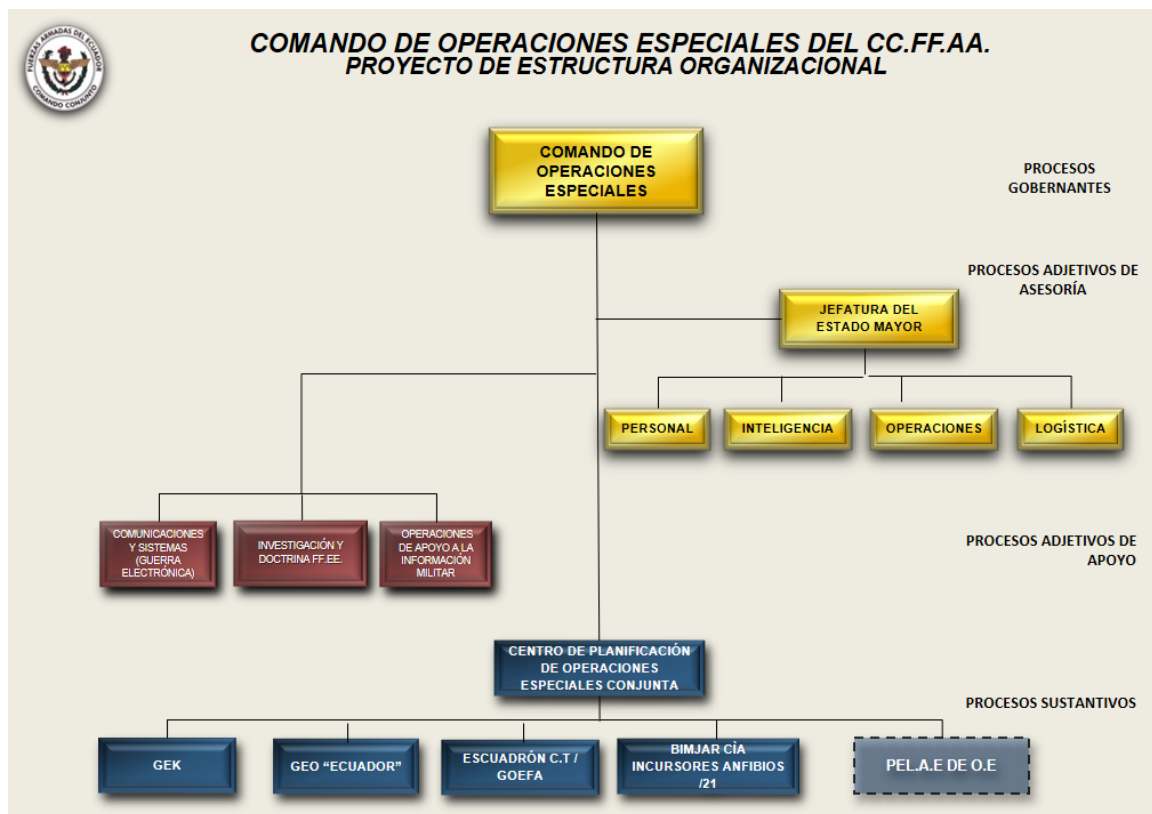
FUERZAS ARMADAS DEL ECUADOR
COMANDO CONJUNTO

COMANDO DE OPERACIONES ESPECIALES DEL CC.FF.AA.
PROYECTO DE ESTRUCTURA ORGANIZACIONAL

COMANDO DE OPERACIONES ESPECIALES

PROCESOS GOBERNANTES

PROCESOS ADJETIVOS DE ASESORÍA

JEFATURA DEL ESTADO MAYOR

PERSONAL

INTELIGENCIA

OPERACIONES

LOGÍSTICA

COMUNICACIONES Y SISTEMAS (GUERRA ELECTRÓNICA)

INVESTIGACIÓN Y DOCTRINA FF.EE.

OPERACIONES DE APOYO A LA INFORMACIÓN MILITAR

PROCESOS ADJETIVOS DE APOYO

CENTRO DE PLANIFICACIÓN DE OPERACIONES ESPECIALES CONJUNTA

PROCESOS SUSTANTIVOS

GEK

GEO "ECUADOR"

ESCUADRÓN C.T / GOEFA

BIMJAR CÍA INCURSORES ANFIBIOS /21

PEL.A.E DE O.E